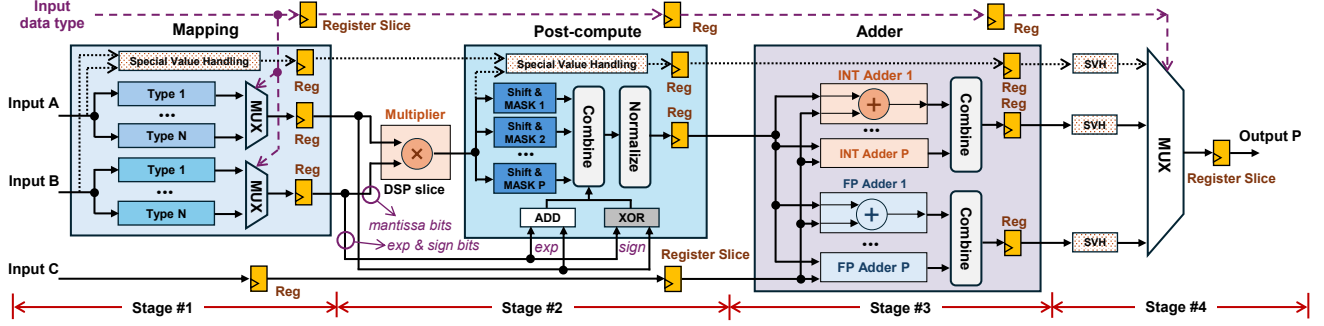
Input data type

Register Slice

Reg

Reg

Mapping

Special Value Handling

Reg

Input A

Type 1

•••

Type N

MUX

Reg

Input B

Type 1

•••

Type N

MUX

Reg

Multiplier

×

DSP slice

mantissa bits

exp & sign bits

Post-compute

Special Value Handling

Shift & MASK 1

Shift & MASK 2

•••

Shift & MASK P

Combine

Normalize

Reg

ADD

XOR

exp

sign

Register Slice

Adder

INT Adder 1

+

•••

INT Adder P

Combine

Reg

Reg

FP Adder 1

+

•••

FP Adder P

Combine

Reg

SVH

SVH

SVH

MUX

Output P

Register Slice

Input C

Reg

Stage #1

Stage #2

Stage #3

Stage #4